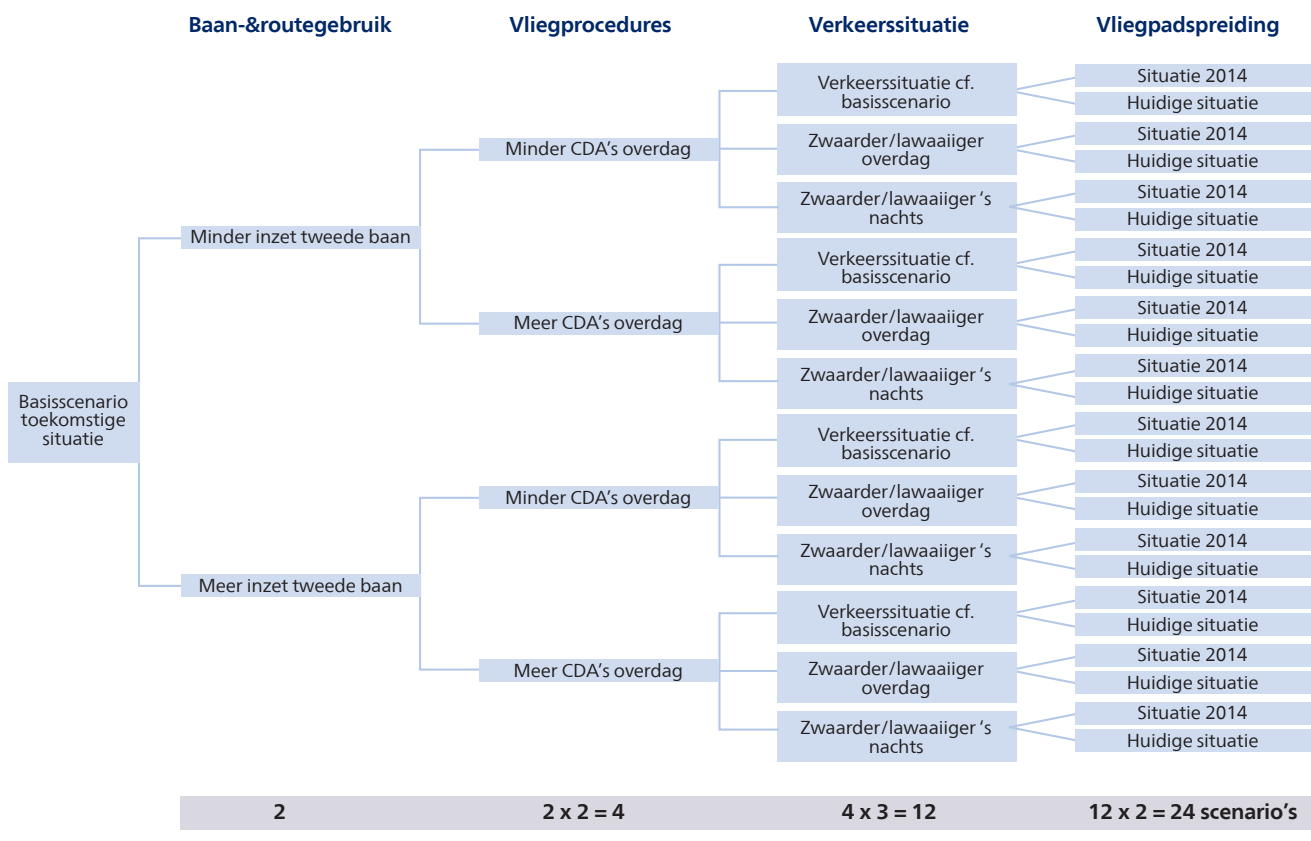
Baan-&routegebruik
Vliegprocedures
Verkeerssituatie
Vliegpadspreiding

Basisscenario toekomstige situatie

Minder inzet tweede baan

Minder CDA's overdag

Verkeerssituatie cf. basisscenario
Situatie 2014
Huidige situatie

Zwaarder/lawaaiiger overdag
Situatie 2014
Huidige situatie

Zwaarder/lawaaiiger 's nachts
Situatie 2014
Huidige situatie

Meer CDA's overdag

Verkeerssituatie cf. basisscenario
Situatie 2014
Huidige situatie

Zwaarder/lawaaiiger overdag
Situatie 2014
Huidige situatie

Zwaarder/lawaaiiger 's nachts
Situatie 2014
Huidige situatie

Meer inzet tweede baan

Minder CDA's overdag

Verkeerssituatie cf. basisscenario
Situatie 2014
Huidige situatie

Zwaarder/lawaaiiger overdag
Situatie 2014
Huidige situatie

Zwaarder/lawaaiiger 's nachts
Situatie 2014
Huidige situatie

Meer CDA's overdag

Verkeerssituatie cf. basisscenario
Situatie 2014
Huidige situatie

Zwaarder/lawaaiiger overdag
Situatie 2014
Huidige situatie

Zwaarder/lawaaiiger 's nachts
Situatie 2014
Huidige situatie

| 2 | 2 x 2 = 4 | 4 x 3 = 12 | 12 x 2 = 24 scenario's |
|---|---|---|---|